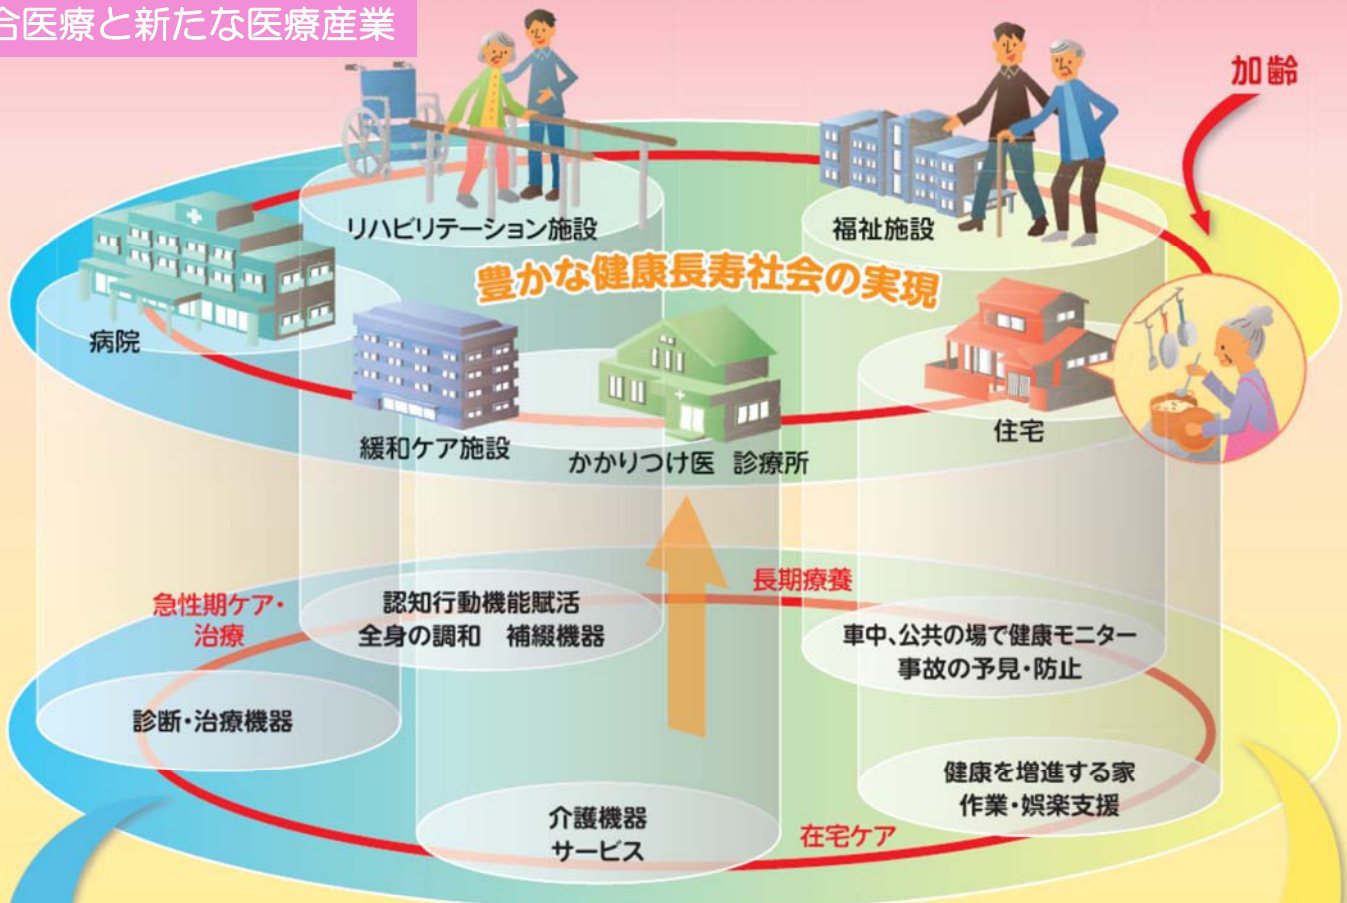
合医療と新たな医療産業

加齢

リハビリテーション施設

福祉施設

豊かな健康長寿社会の実現

病院

緩和ケア施設

かかりつけ医　診療所

住宅

急性期ケア・治療

認知行動機能賦活
全身の調和　補綴機器

長期療養

車中、公共の場で健康モニター
事故の予見・防止

診断・治療機器

健康を増進する家
作業・娯楽支援

介護機器
サービス

在宅ケア